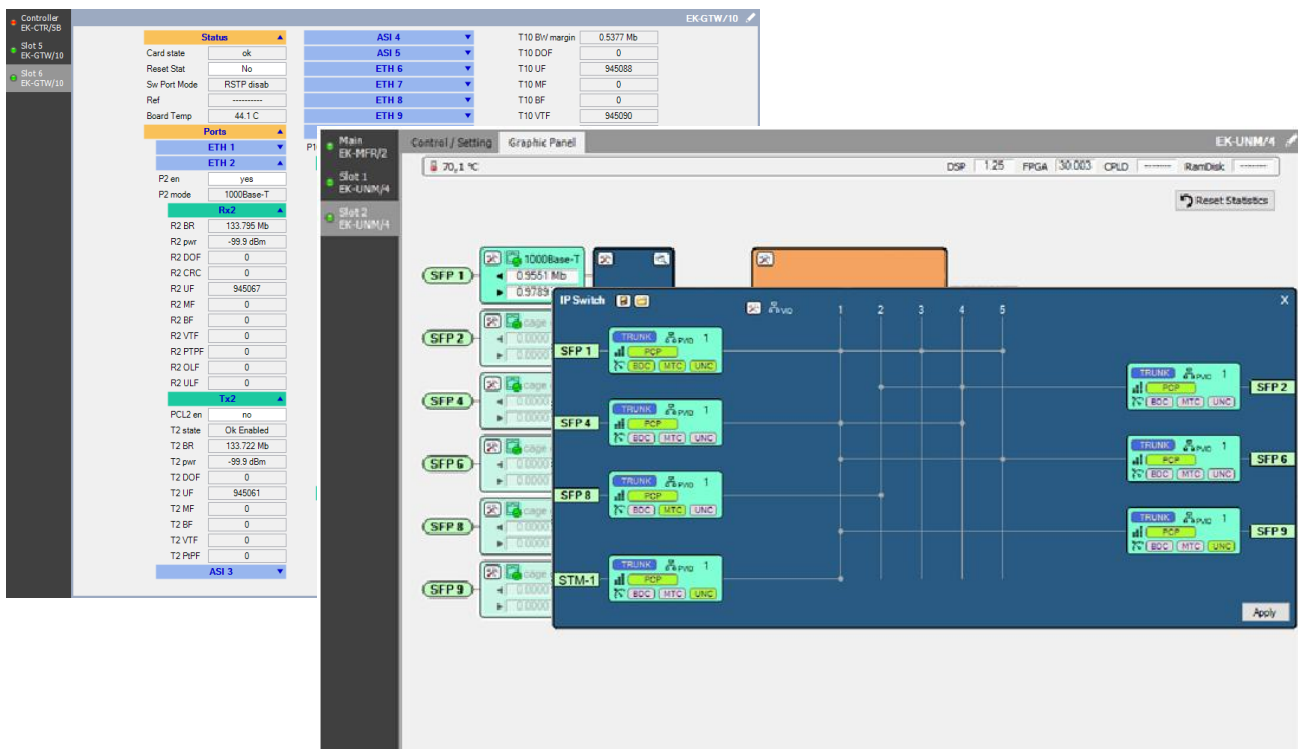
Controller EK-CTR/SB
Slot 5 EK-GTW/10
Slot 6 EK-GTW/10

EK-GTW/10

| Status | |
|---|---|
| Card state | ok |
| Reset Stat | No |
| Sw Port Mode | RSTP disab |
| Ref | ---------- |
| Board Temp | 44.1 C |

Ports
ETH 1
ETH 2

| | |
|---|---|
| P2 en | yes |
| P2 mode | 1000Base-T |

Rx2

| | |
|---|---|
| R2 BR | 133.795 Mb |
| R2 pwr | -99.9 dBm |
| R2 DOF | 0 |
| R2 CRC | 0 |
| R2 UF | 945067 |
| R2 MF | 0 |
| R2 BF | 0 |
| R2 VTF | 0 |
| R2 PTPF | 0 |
| R2 OLF | 0 |
| R2 ULF | 0 |

Tx2

| | |
|---|---|
| PCL2 en | no |
| T2 state | Ok Enabled |
| T2 BR | 133.722 Mb |
| T2 pwr | -99.9 dBm |
| T2 DOF | 0 |
| T2 UF | 945061 |
| T2 MF | 0 |
| T2 BF | 0 |
| T2 VTF | 0 |
| T2 PtPF | 0 |

ASI 3

ASI 4
ASI 5
ETH 6
ETH 7
ETH 8
ETH 9

| | |
|---|---|
| T10 BW margin | 0.5377 Mb |
| T10 DOF | 0 |
| T10 UF | 945088 |
| T10 MF | 0 |
| T10 BF | 0 |
| T10 VTF | 945090 |

P1

Main EK-MFR/2
Slot 1 EK-UNM/4
Slot 2 EK-UNM/4

Control / Setting  Graphic Panel

EK-UNM/4

70,1 °C
DSP 1.25 FPGA 30.003 CPLD -------- RamDisk --------

Reset Statistics

SFP 1
1000Base-T
0.9551 Mb
0.9789
SFP 2
cage
0.0000
SFP 4
SFP 6
SFP 8
SFP 9

IP Switch
PVID
1 2 3 4 5
X

SFP 1 TRUNK PVID 1 PCP BDC MTC UNC
SFP 4 TRUNK PVID 1 PCP BDC MTC UNC
SFP 8 TRUNK PVID 1 PCP BDC MTC UNC
STM-1 TRUNK PVID 1 PCP BDC MTC UNC

TRUNK PVID 1 PCP BDC MTC UNC SFP 2
TRUNK PVID 1 PCP BDC MTC UNC SFP 6
TRUNK PVID 1 PCP BDC MTC UNC SFP 9

Apply